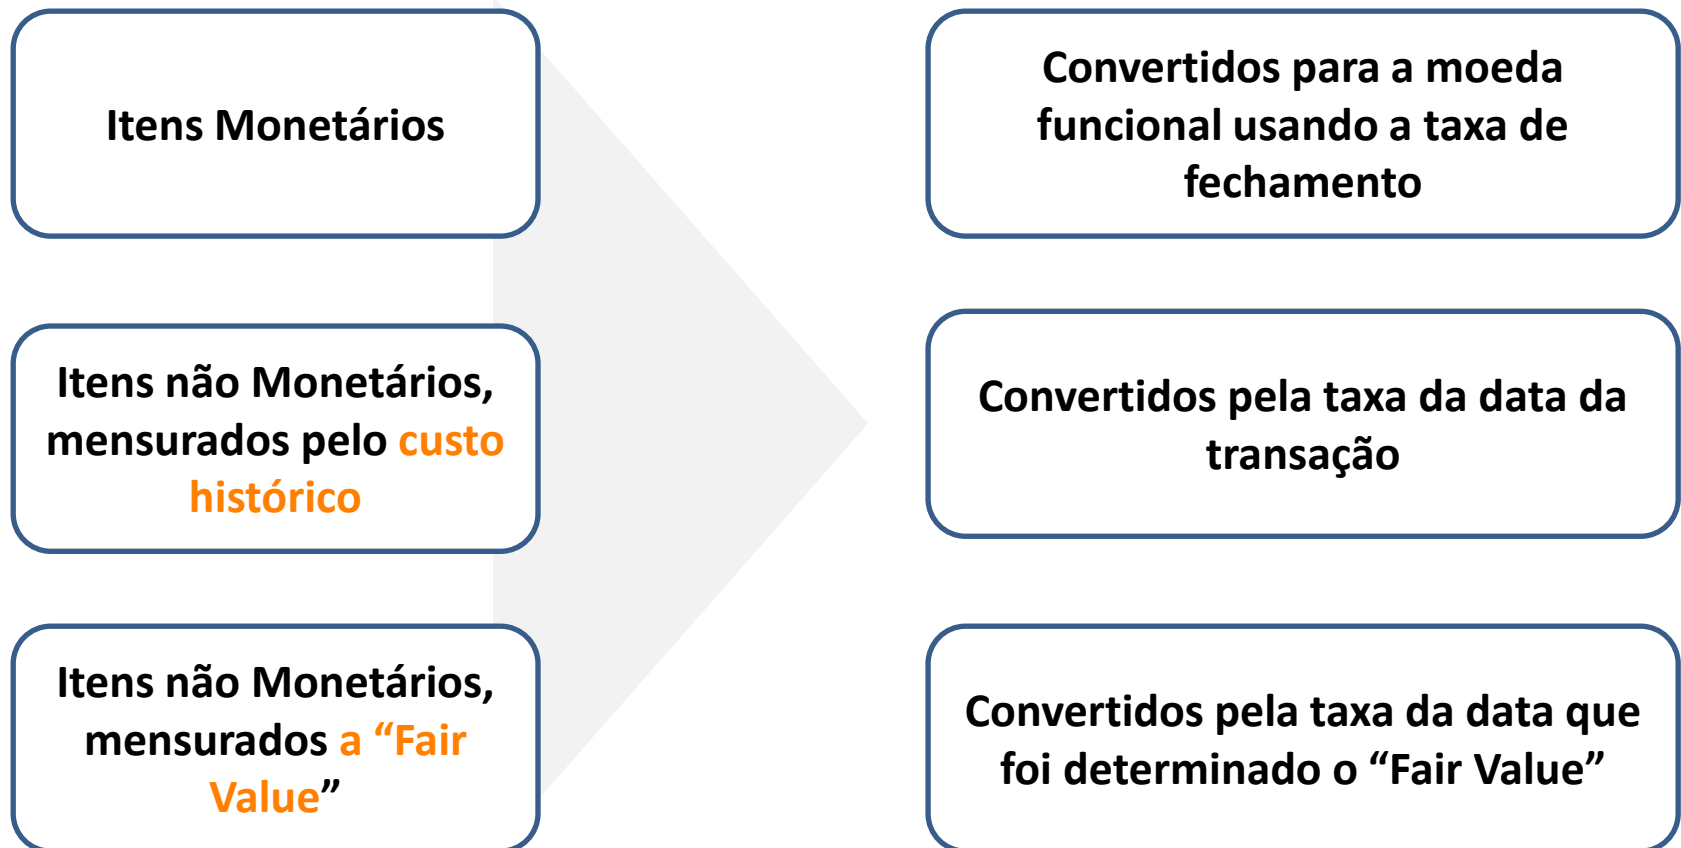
Itens Monetários

Convertidos para a moeda funcional usando a taxa de fechamento

Itens não Monetários, mensurados pelo custo histórico

Convertidos pela taxa da data da transação

Itens não Monetários, mensurados a “Fair Value”

Convertidos pela taxa da data que foi determinado o “Fair Value”